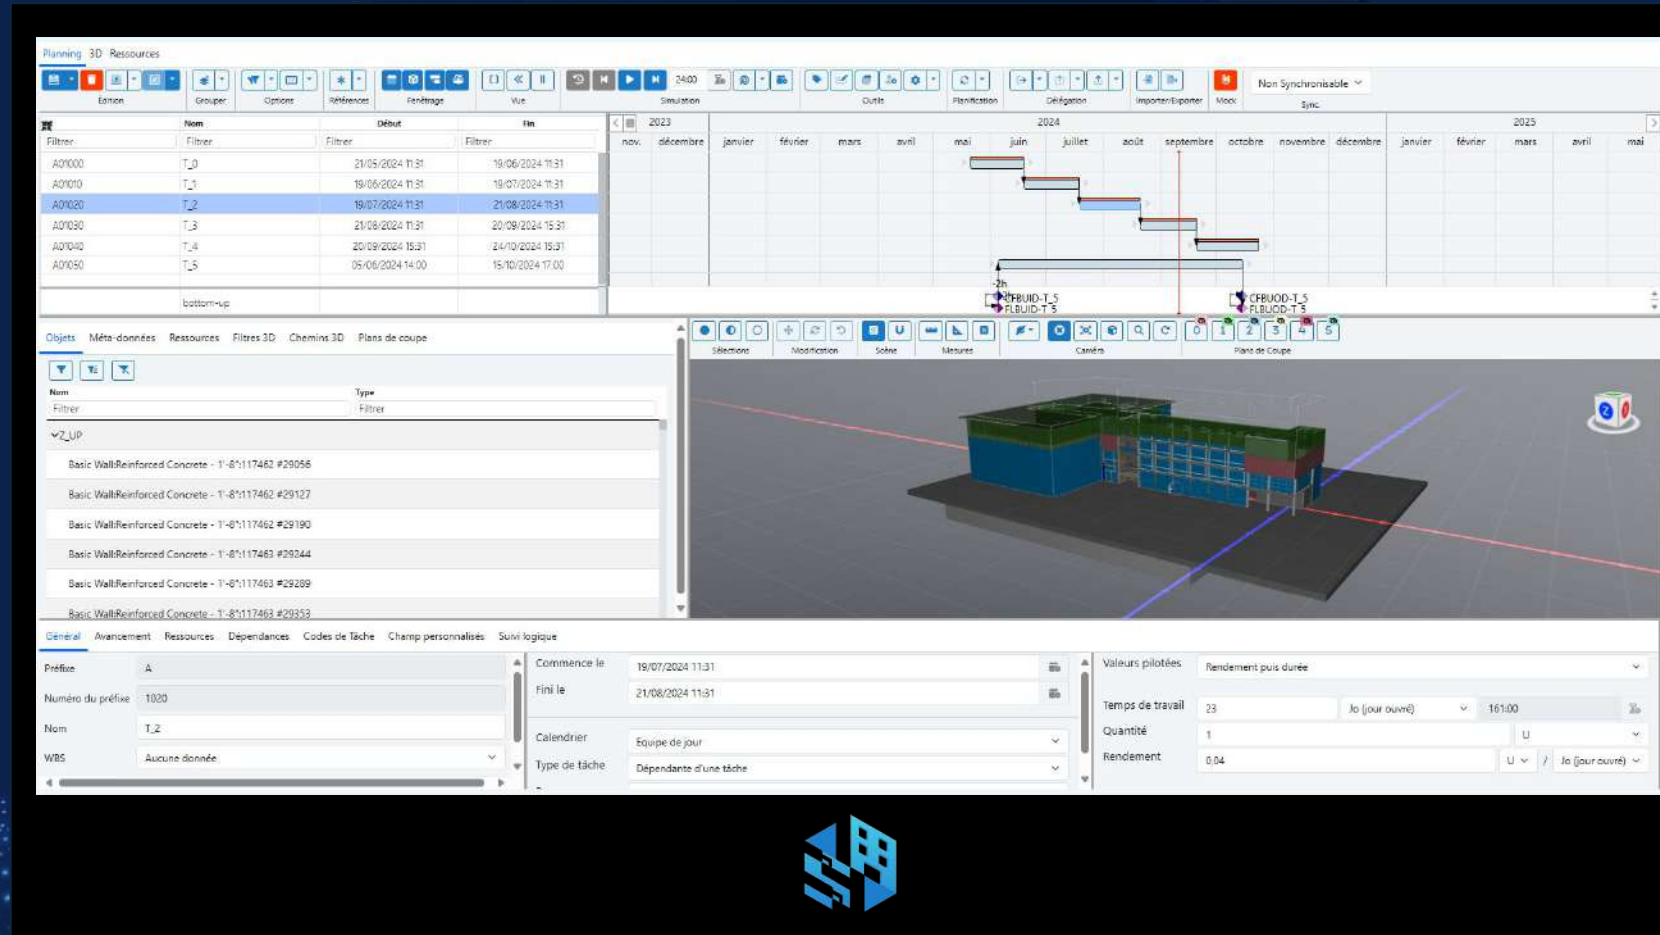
Planning 3D Ressources

Edition Grouper Options Références Fenêtrage Vue 24:00 Simulation Outils Planification Délégation Importer/Exporter Mock Non Synchronisable Sync.

| | Nom | Début | Fin |
|---|---|---|---|
| Filtrer | Filtrer | Filtrer | Filtrer |
| A01000 | T_0 | 21/05/2024 11:31 | 19/06/2024 11:31 |
| A01010 | T_1 | 19/06/2024 11:31 | 19/07/2024 11:31 |
| A01020 | T_2 | 19/07/2024 11:31 | 21/08/2024 11:31 |
| A01030 | T_3 | 21/08/2024 11:31 | 20/09/2024 15:31 |
| A01040 | T_4 | 20/09/2024 15:31 | 24/10/2024 15:31 |
| A01050 | T_5 | 05/06/2024 14:00 | 15/10/2024 17:00 |
| | bottom-up | | |

2023 2024 2025
nov. décembre janvier février mars avril mai juin juillet août septembre octobre novembre décembre janvier février mars avril mai

-2h CFBUID-T_5 FLBUID-T_5 CFBUOD-T_5 FLBUID-T_5

Objets Méta-données Ressources Filtres 3D Chemins 3D Plans de coupe

Nom Type
Filtrer Filtrer

Z_UP
Basic Wall:Reinforced Concrete - 1'-8":117462 #29056
Basic Wall:Reinforced Concrete - 1'-8":117462 #29127
Basic Wall:Reinforced Concrete - 1'-8":117462 #29190
Basic Wall:Reinforced Concrete - 1'-8":117463 #29244
Basic Wall:Reinforced Concrete - 1'-8":117463 #29289
Basic Wall:Reinforced Concrete - 1'-8":117463 #29353

Sélections Modification Scène Mesures Caméra Plans de Coupe
0 1 2 3 4 5

Général Avancement Ressources Dépendances Codes de Tâche Champ personnalisés Suivi logique

Préfixe A
Numéro du préfixe 1020
Nom T_2
WBS Aucune donnée

Commence le 19/07/2024 11:31
Fini le 21/08/2024 11:31
Calendrier Equipe de jour
Type de tâche Dépendante d'une tâche

Valeurs pilotées Rendement puis durée
Temps de travail 23 Jo (jour ouvré) 161:00
Quantité 1 U
Rendement 0.04 U / Jo (jour ouvré)